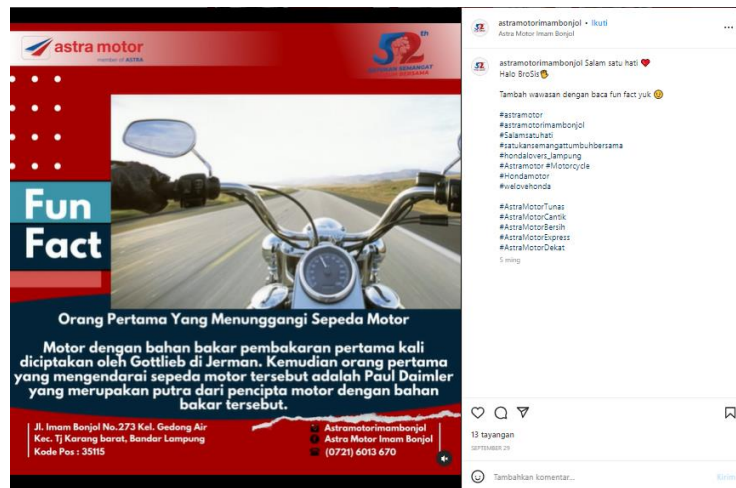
astra motor
member of ASTRA

52 th
SATUKAN SEMANGAT TUMBUH BERSAMA

Fun Fact

Orang Pertama Yang Menunggangi Sepeda Motor

Motor dengan bahan bakar pembakaran pertama kali diciptakan oleh Gottlieb di Jerman. Kemudian orang pertama yang mengendarai sepeda motor tersebut adalah Paul Daimler yang merupakan putra dari pencipta motor dengan bahan bakar tersebut.

Jl. Imam Bonjol No.273 Kel. Gedong Air
Kec. Tj Karang barat, Bandar Lampung
Kode Pos : 35115

Astramotorimambonjol
Astra Motor Imam Bonjol
(0721) 6013 670

astramotorimambonjol • Ikuti
Astra Motor Imam Bonjol

astramotorimambonjol Salam satu hati ❤️
Halo BroSis👋

Tambah wawasan dengan baca fun fact yuk 😊

#astramotor
#astramotorimambonjol
#Salamsatuhati
#satukansemangattumbuhbersama
#hondalovers_lampung
#Astramotor #Motorcycle
#Hondamotor
#welovehonda

#AstraMotorTunas
#AstraMotorCantik
#AstraMotorBersih
#AstraMotorExpress
#AstraMotorDekat
5 mgg

13 tayangan
SEPTEMBER 29

Tambahkan komentar...
Kirim